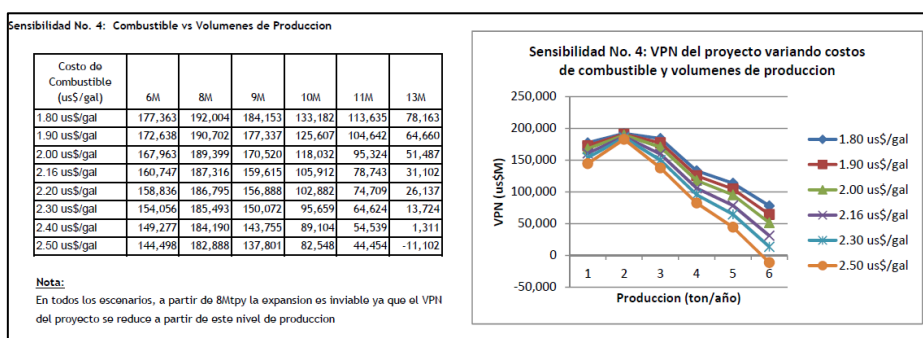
Sensibilidad No. 4: Combustible vs Volumenes de Produccion

| Costo de Combustible (us$/gal) | 6M | 8M | 9M | 10M | 11M | 13M |
|---|---|---|---|---|---|---|
| 1.80 us$/gal | 177,363 | 192,004 | 184,153 | 133,182 | 113,635 | 78,163 |
| 1.90 us$/gal | 172,638 | 190,702 | 177,337 | 125,607 | 104,642 | 64,660 |
| 2.00 us$/gal | 167,963 | 189,399 | 170,520 | 118,032 | 95,324 | 51,487 |
| 2.16 us$/gal | 160,747 | 187,316 | 159,615 | 105,912 | 78,743 | 31,102 |
| 2.20 us$/gal | 158,836 | 186,795 | 156,888 | 102,882 | 74,709 | 26,137 |
| 2.30 us$/gal | 154,056 | 185,493 | 150,072 | 95,659 | 64,624 | 13,724 |
| 2.40 us$/gal | 149,277 | 184,190 | 143,755 | 89,104 | 54,539 | 1,311 |
| 2.50 us$/gal | 144,498 | 182,888 | 137,801 | 82,548 | 44,454 | -11,102 |

Nota:
En todos los escenarios, a partir de 8Mtpy la expansion es inviable ya que el VPN del proyecto se reduce a partir de este nivel de produccion

Sensibilidad No. 4: VPN del proyecto variando costos de combustible y volumenes de produccion

250,000
200,000
150,000
100,000
50,000
0
-50,000

VPN (us$M)

1 2 3 4 5 6

Produccion (ton/año)

1.80 us$/gal
1.90 us$/gal
2.00 us$/gal
2.16 us$/gal
2.30 us$/gal
2.50 us$/gal